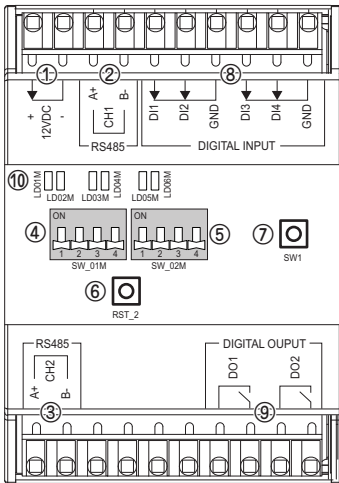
①
+
12VDC
-

②
A+
CH1
B-
RS485

⑧
DI1
DI2
GND
DI3
DI4
GND
DIGITAL INPUT

⑩
LD01M
LD02M
LD03M
LD04M
LD05M
LD06M

④
ON
1 2 3 4
SW_01M

ON
1 2 3 4
SW_02M
⑤

⑦
SW1

⑥
RST_2

RS485
A+
CH2
B-
③

DIGITAL OUPUT
DO1
DO2
⑨